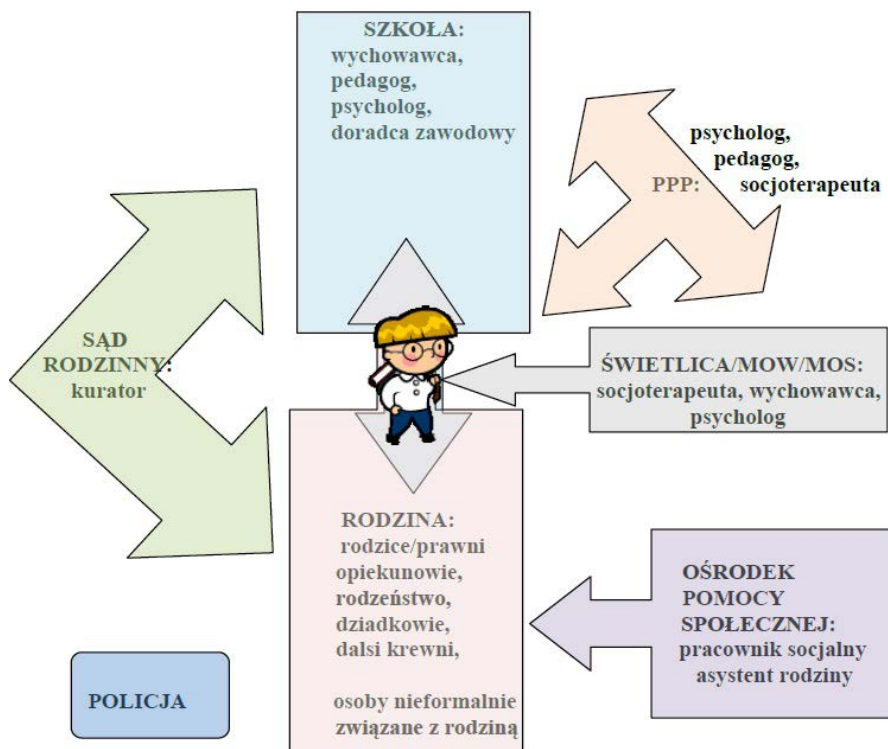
SZKOŁA:
wychowawca,
pedagog,
psycholog,
doradca zawodowy

psycholog,
pedagog,
PPP: socjoterapeuta

SĄD RODZINNY:
kurator

ŚWIETLICA/MOW/MOS:
socjoterapeuta, wychowawca,
psycholog

RODZINA:
rodzice/prawni opiekunowie,
rodzeństwo,
dziadkowie,
dalsi krewni,

osoby nieformalnie związane z rodziną

OŚRODEK POMOCY SPOŁECZNEJ:
pracownik socjalny
asystent rodziny

POLICJA